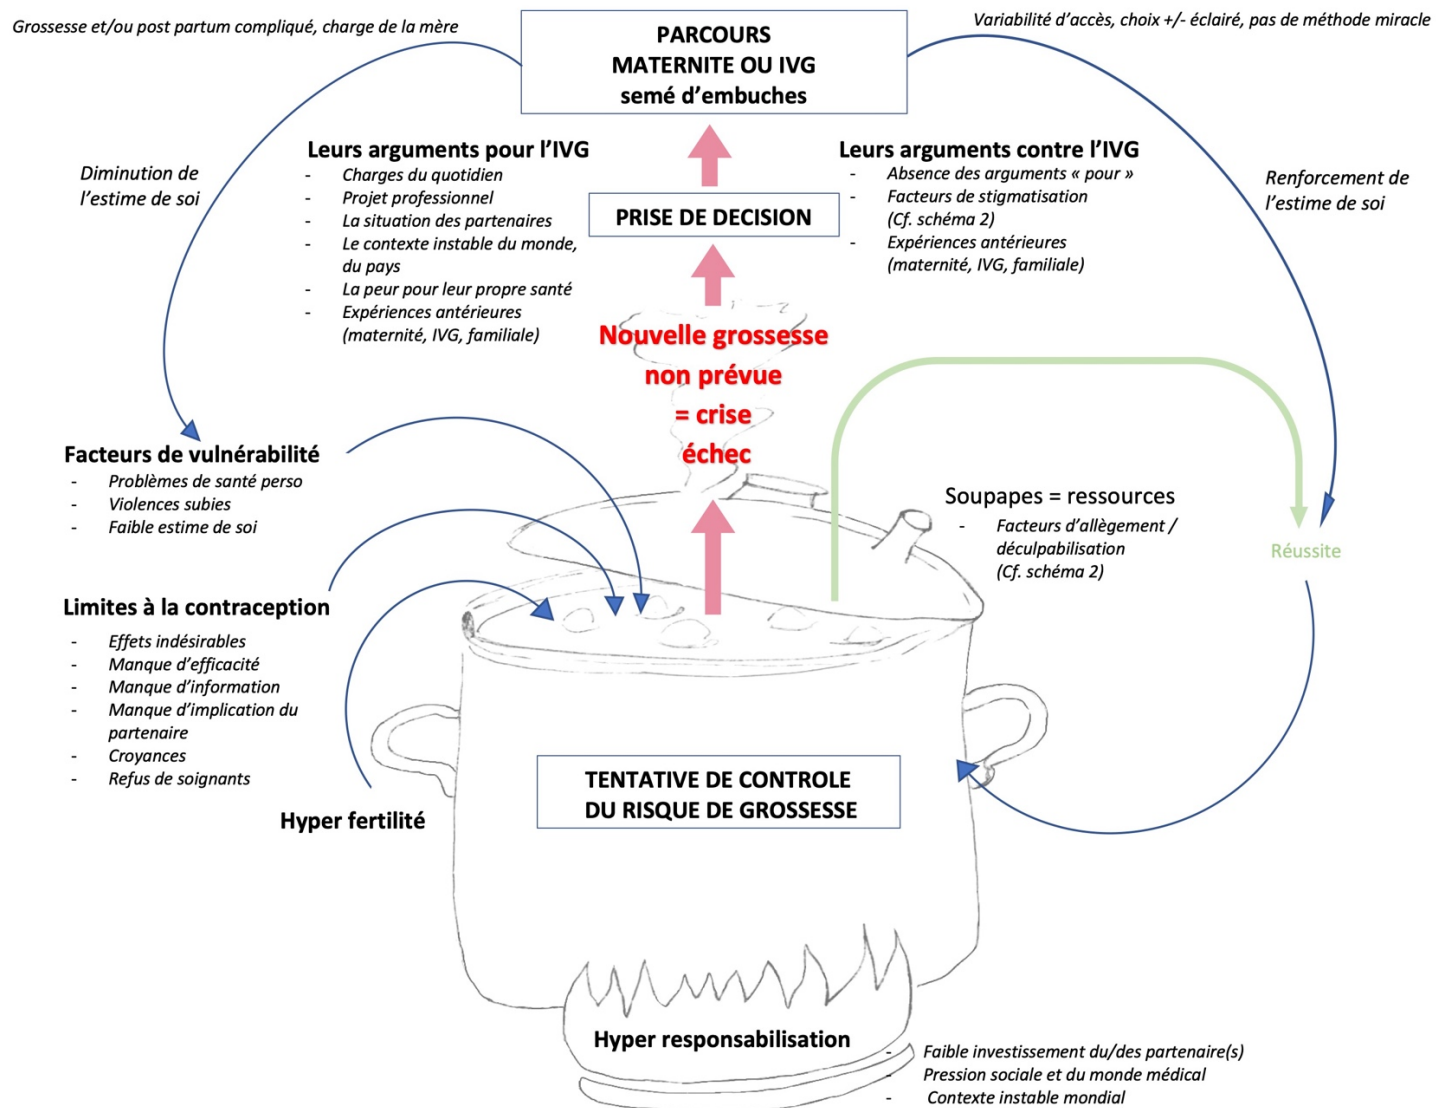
Grossesse et/ou post partum compliqué, charge de la mère

PARCOURS
MATERNITE OU IVG
semé d'embuches

Variabilité d'accès, choix +/- éclairé, pas de méthode miracle

Diminution de l'estime de soi

Leurs arguments pour l'IVG
- Charges du quotidien
- Projet professionnel
- La situation des partenaires
- Le contexte instable du monde, du pays
- La peur pour leur propre santé
- Expériences antérieures (maternité, IVG, familiale)

PRISE DE DECISION

Leurs arguments contre l'IVG
- Absence des arguments « pour »
- Facteurs de stigmatisation (Cf. schéma 2)
- Expériences antérieures (maternité, IVG, familiale)

Renforcement de l'estime de soi

Nouvelle grossesse
non prévue
= crise
échec

Facteurs de vulnérabilité
- Problèmes de santé perso
- Violences subies
- Faible estime de soi

Soupapes = ressources
- Facteurs d'allègement / déculpabilisation (Cf. schéma 2)

Réussite

Limites à la contraception
- Effets indésirables
- Manque d'efficacité
- Manque d'information
- Manque d'implication du partenaire
- Croyances
- Refus de soignants

Hyper fertilité

TENTATIVE DE CONTROLE
DU RISQUE DE GROSSESSE

Hyper responsabilisation

- Faible investissement du/des partenaire(s)
- Pression sociale et du monde médical
- Contexte instable mondial